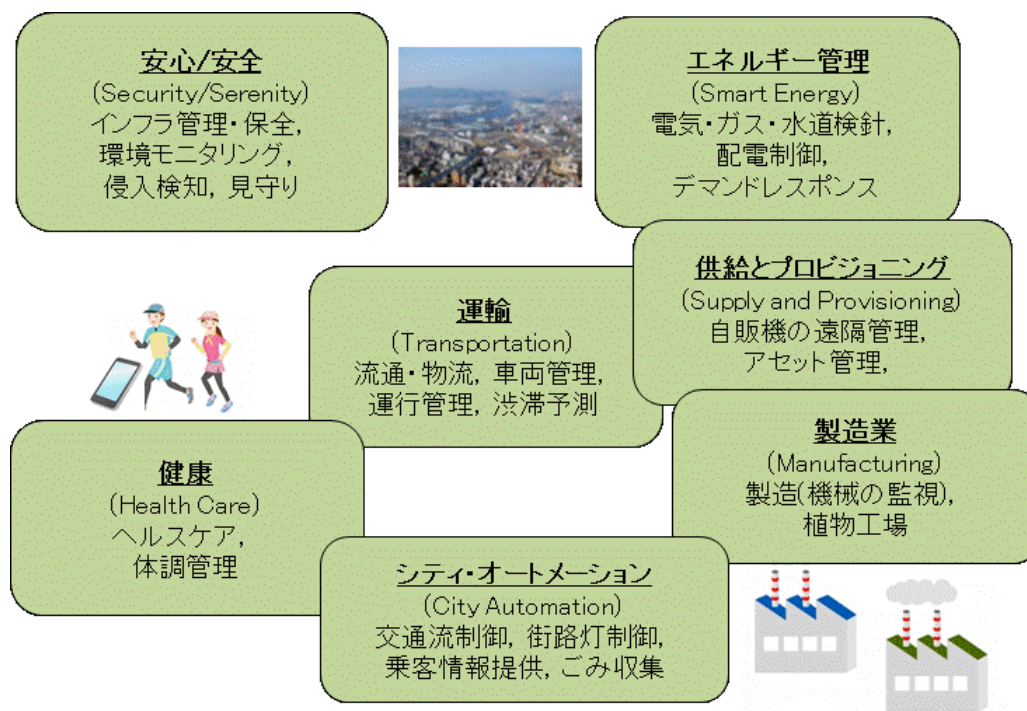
安心/安全
(Security/Serenity)
インフラ管理・保全,
環境モニタリング,
侵入検知, 見守り

エネルギー管理
(Smart Energy)
電気・ガス・水道検針,
配電制御,
デマンドレスポンス

供給とプロビジョニング
(Supply and Provisioning)
自販機の遠隔管理,
アセット管理,

運輸
(Transportation)
流通・物流, 車両管理,
運行管理, 渋滞予測

製造業
(Manufacturing)
製造(機械の監視),
植物工場

健康
(Health Care)
ヘルスケア,
体調管理

シティ・オートメーション
(City Automation)
交通流制御, 街路灯制御,
乗客情報提供, ごみ収集